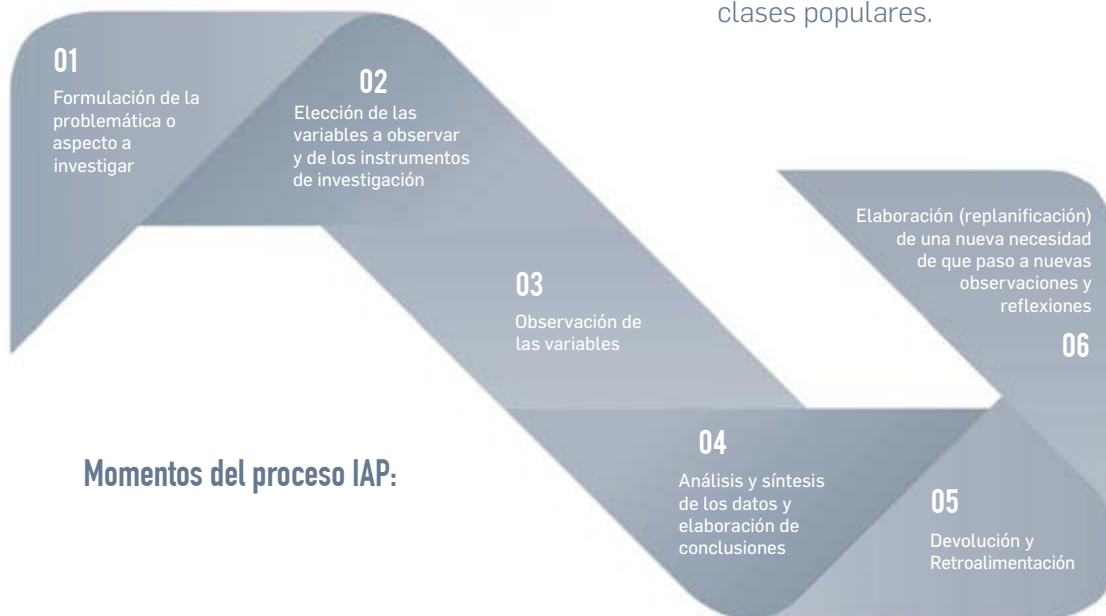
clases populares.

Momentos del proceso IAP:

01
Formulación de la problemática o aspecto a investigar

02
Elección de las variables a observar y de los instrumentos de investigación

03
Observación de las variables

04
Análisis y síntesis de los datos y elaboración de conclusiones

05
Devolución y Retroalimentación

06
Elaboración (replanificación) de una nueva necesidad de que paso a nuevas observaciones y reflexiones